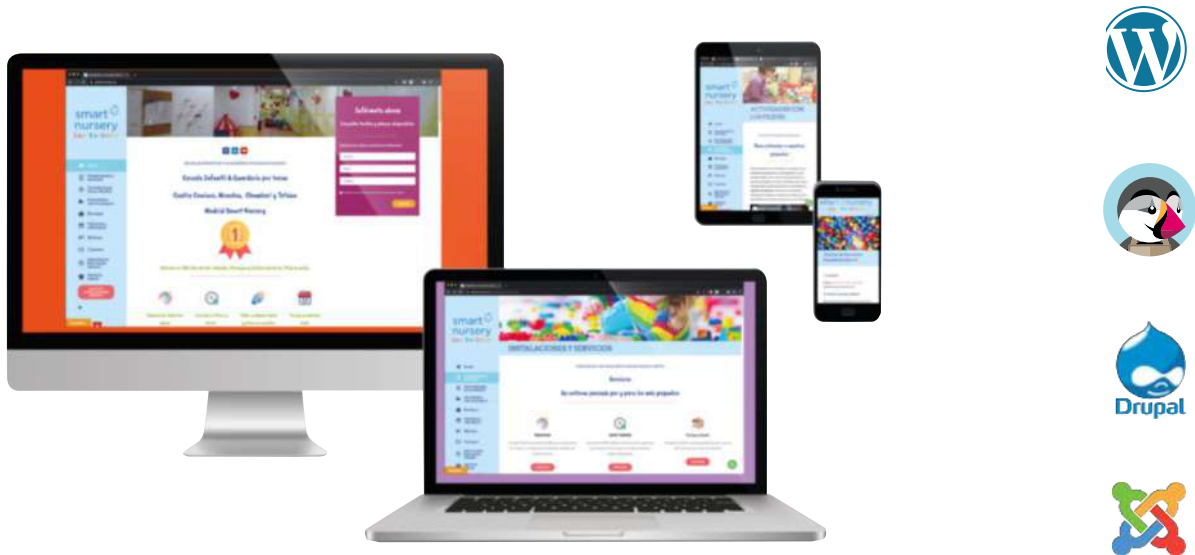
smart nursery

Infórmate ahora

Escuela Infantil & Guardería por horas

Castro Crespo, Hortaleza, Chamartín y Tetuán

Madrid Smart Nursery

smart nursery

INSTALACIONES Y SERVICIOS

Servicios

smart nursery

ACTIVIDADES CON LOS PEQUES

Drupal